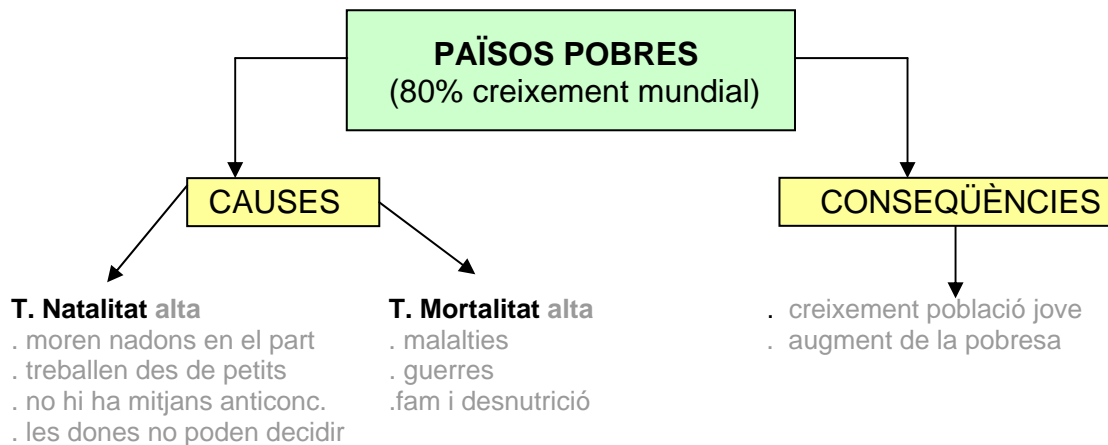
PAÏSOS POBRES
(80% creixement mundial)

CAUSES

CONSEQÜÈNCIES

T. Natalitat alta
. moren nadons en el part
. treballen des de petits
. no hi ha mitjans anticonc.
. les dones no poden decidir

T. Mortalitat alta
. malalties
. guerres
.fam i desnutrició

. creixement població jove
. augment de la pobresa